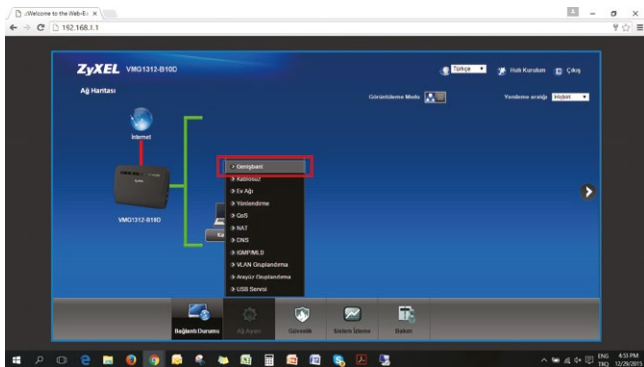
.:Welcome to the Web-B: ×

192.168.1.1

ZyXEL VMG1312-B10D

Türkçe Hızlı Kurulum Çıkış

Ağ Haritası

Görüntüleme Modu

Yenileme aralığı Hiçbiri

Internet

VMG1312-B10D

Genişbant
Kablosuz
Ev Ağı
Yönlendirme
QoS
NAT
DNS
IGMP/MLD
VLAN Gruplandırma
Arayüz Gruplandırma
USB Servisi

Bağlantı Durumu Ağ Ayarı Güvenlik Sistem İzleme Bakım

ENG TRQ 4:51 PM 12/29/2015